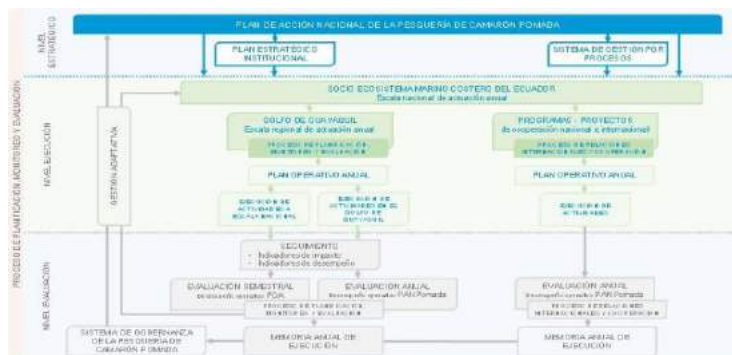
NIVEL ESTRATÉGICO

PLAN DE ACCIÓN NACIONAL DE LA PESQUERÍA DE CAMARÓN POMADA

PLAN ESTRATÉGICO INSTITUCIONAL

SISTEMA DE GESTIÓN POR PROCESOS

PROCESO DE PLANIFICACIÓN, MONITOREO Y EVALUACIÓN

NIVEL EJECUCIÓN

GESTIÓN ADAPTATIVA

SOCIO ECOSISTEMA MARINO COSTERO DEL ECUADOR
Escala nacional de actuación anual

GOLFO DE GUAYAQUIL
Escala regional de actuación anual

PROCESO DE PLANIFICACIÓN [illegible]

PROGRAMAS - PROYECTOS
de cooperación nacional e internacional

PROCESO DE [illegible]

PLAN OPERATIVO ANUAL

PLAN OPERATIVO ANUAL

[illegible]

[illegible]

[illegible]

NIVEL EVALUACIÓN

SEGUIMIENTO
- Indicadores de impacto
- Indicadores de desempeño

EVALUACIÓN SEMESTRAL
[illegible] POA

EVALUACIÓN ANUAL
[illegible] PAN Pomada

EVALUACIÓN ANUAL
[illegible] PAN Pomada

PROCESO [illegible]

PROCESO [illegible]

SISTEMA DE GOBERNANZA DE LA PESQUERÍA DE CAMARÓN POMADA

MEMORIA ANUAL DE EJECUCIÓN

MEMORIA ANUAL DE EJECUCIÓN